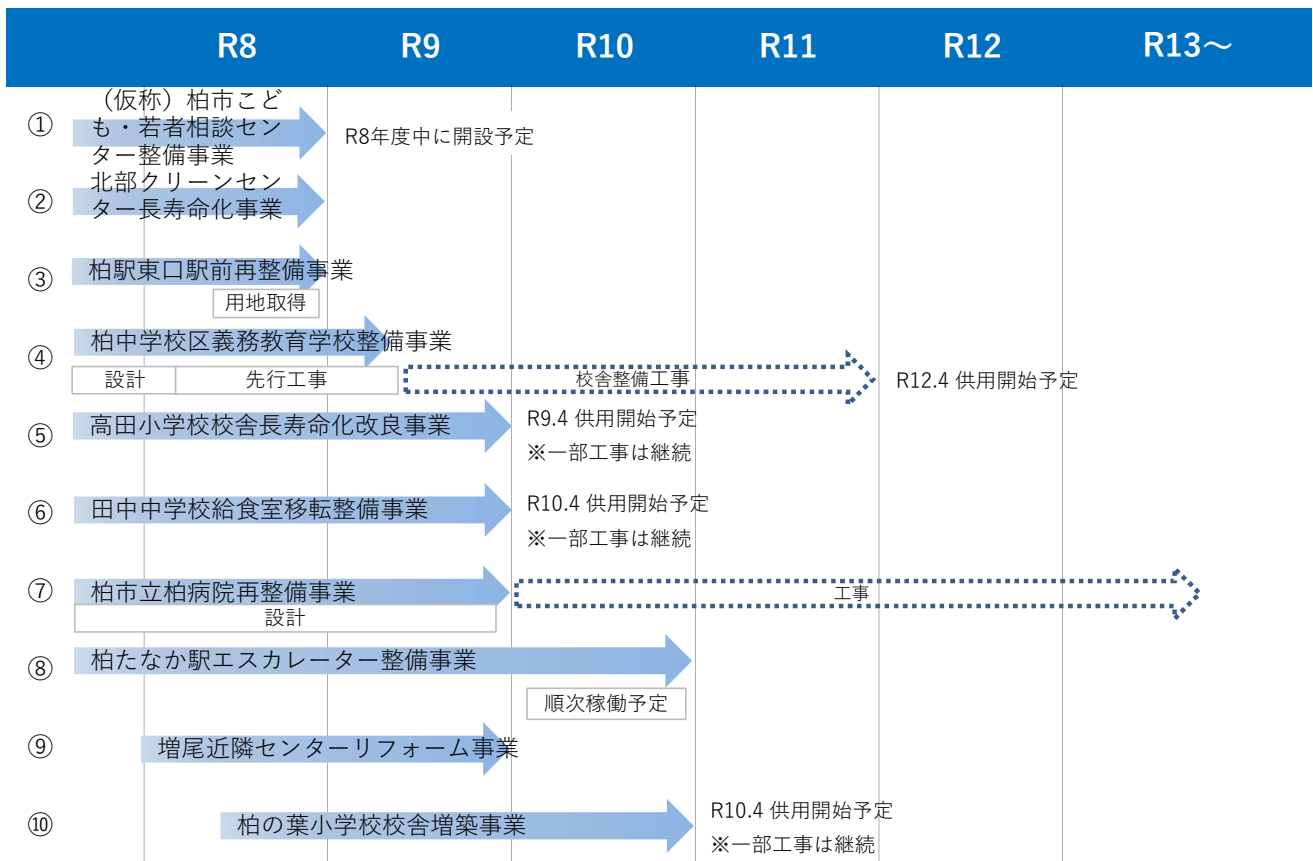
R8 R9 R10 R11 R12 R13～

①（仮称）柏市こども・若者相談センター整備事業
R8年度中に開設予定

②北部クリーンセンター長寿命化事業

③柏駅東口駅前再整備事業
用地取得

④柏中学校区義務教育学校整備事業
設計 先行工事 校舎整備工事
R12.4 供用開始予定

⑤高田小学校校舎長寿命化改良事業
R9.4 供用開始予定
※一部工事は継続

⑥田中中学校給食室移転整備事業
R10.4 供用開始予定
※一部工事は継続

⑦柏市立柏病院再整備事業
設計
工事

⑧柏たなか駅エスカレーター整備事業
順次稼働予定

⑨増尾近隣センターリフォーム事業

⑩柏の葉小学校校舎増築事業
R10.4 供用開始予定
※一部工事は継続